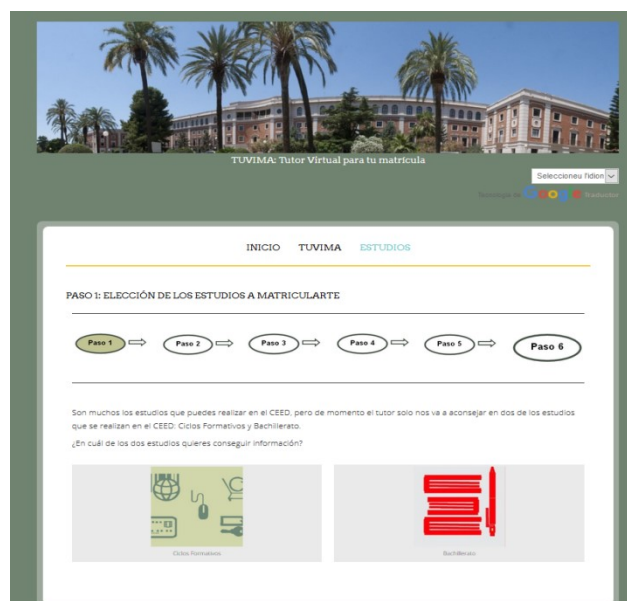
TUVIMA: Tutor Virtual para tu matricula

Seleccioneu l'idion

Tecnologia de Google Traducción

INICIO TUVIMA ESTUDIOS

PASO 1: ELECCIÓN DE LOS ESTUDIOS A MATRICULARTE

Paso 1 Paso 2 Paso 3 Paso 4 Paso 5 Paso 6

Son muchos los estudios que puedes realizar en el CEED, pero de momento el tutor solo nos va a aconsejar en dos de los estudios que se realizan en el CEED: Ciclos Formativos y Bachillerato.

¿En cuál de los dos estudios quieres conseguir información?

Ciclos Formativos

Bachillerato